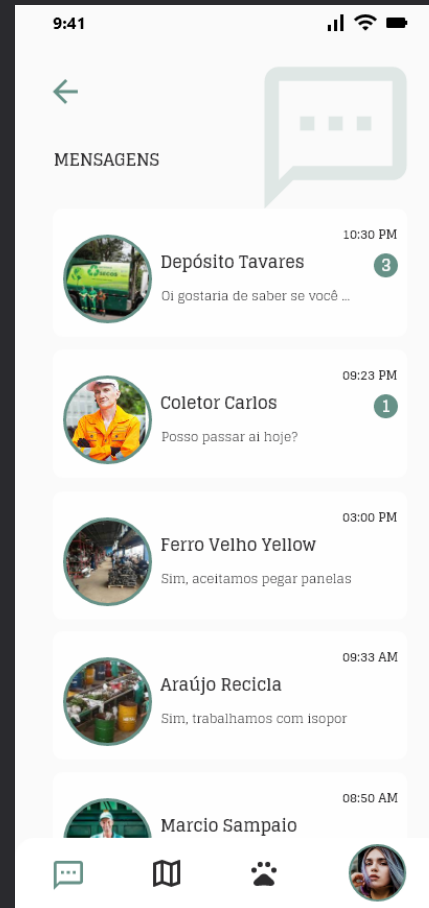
9:41

MENSAGENS

10:30 PM
Depósito Tavares
3
Oi gostaria de saber se você ...

09:23 PM
Coletor Carlos
1
Posso passar ai hoje?

03:00 PM
Ferro Velho Yellow
Sim, aceitamos pegar panelas

09:33 AM
Araújo Recicla
Sim, trabalhamos com isopor

08:50 AM
Marcio Sampaio